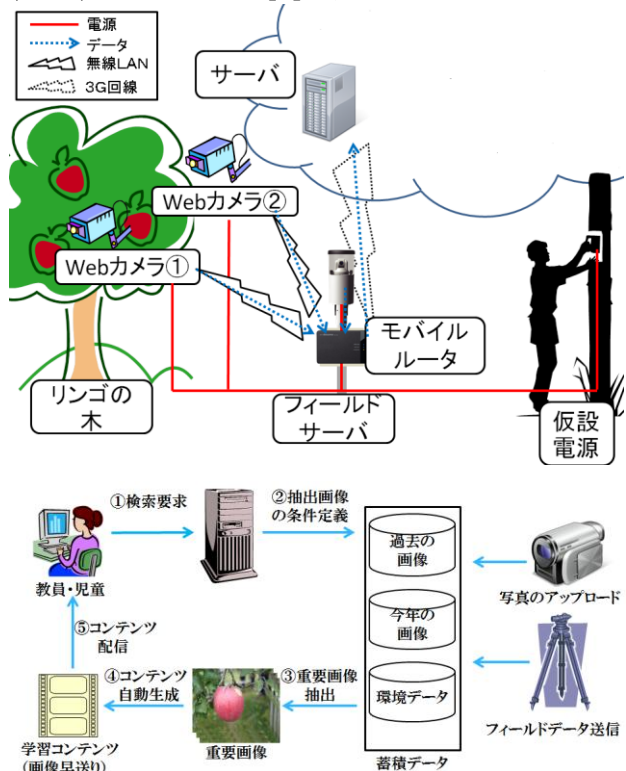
電源
データ
無線LAN
3G回線

サーバ

Webカメラ②

Webカメラ①

モバイルルータ

リンゴの木

フィールドサーバ

仮設電源

①検索要求

②抽出画像の条件定義

教員・児童

過去の画像

今年の画像

環境データ

写真のアップロード

⑤コンテンツ配信

④コンテンツ自動生成

③重要画像抽出

フィールドデータ送信

学習コンテンツ（画像早送り）

重要画像

蓄積データ